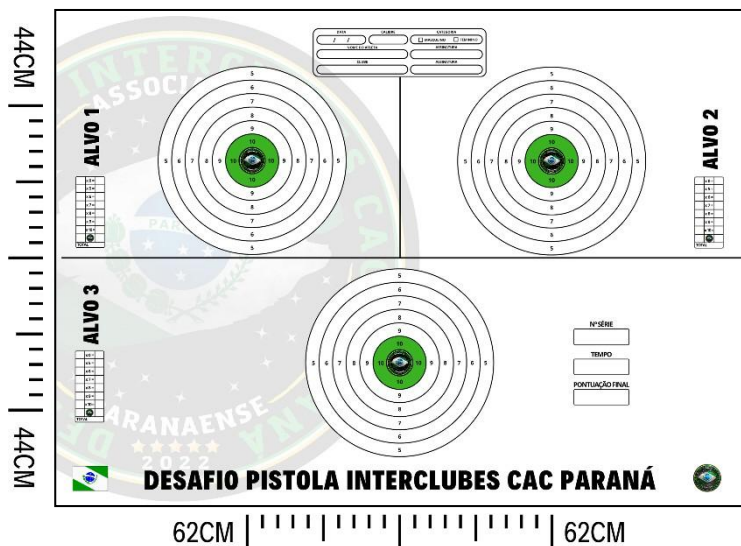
44CM

44CM

DATA / /
CALIBRE
CATEGORIA
REGULAR / CENTRO
NOME DO ATLETA
ASSINATURA
CLUBE
RUBRICA

ALVO 1

5 6 7 8 9 10 10 9 8 7 6 5

ALVO 2

5 6 7 8 9 10 10 9 8 7 6 5

ALVO 3

5 6 7 8 9 10 10 9 8 7 6 5

x5 =
x6 =
x7 =
x8 =
x9 =
x10 =
TOTAL

Nº SÉRIE

TEMPO

PONTUAÇÃO FINAL

ASSOCIAÇÃO INTERCLUBES
PARANAENSE
2022

DESAFIO PISTOLA INTERCLUBES CAC PARANÁ

62CM 62CM